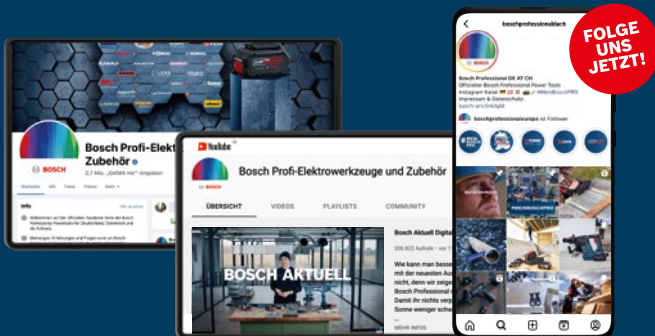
FOLGE UNS JETZT!

BOSCH

Bosch Profi-Elekt
Zubehör
2,7 Mio. „Gefällt mir"-Angaben

Info

YouTube

Bosch Profi-Elektrowerkzeuge und Zubehör

ÜBERSICHT
VIDEOS
PLAYLISTS
COMMUNITY

BOSCH AKTUELL

Bosch Aktuell Digita
306.822 Aufrufe
Wie kann man besse
mit der neuesten Au
Bosch Professional s
Damit ihr nichts verp
Some weniger sch
MEHR INFOS

boschprofessionalach

Bosch Professional DE AT CH
Offizieller Bosch Professional Power Tools
Instagram Kanal
#WirSindBoschPRO
Impressum & Datenschutz:
bosch.ws/linkbpt

boschprofessionaleurope ist Follower